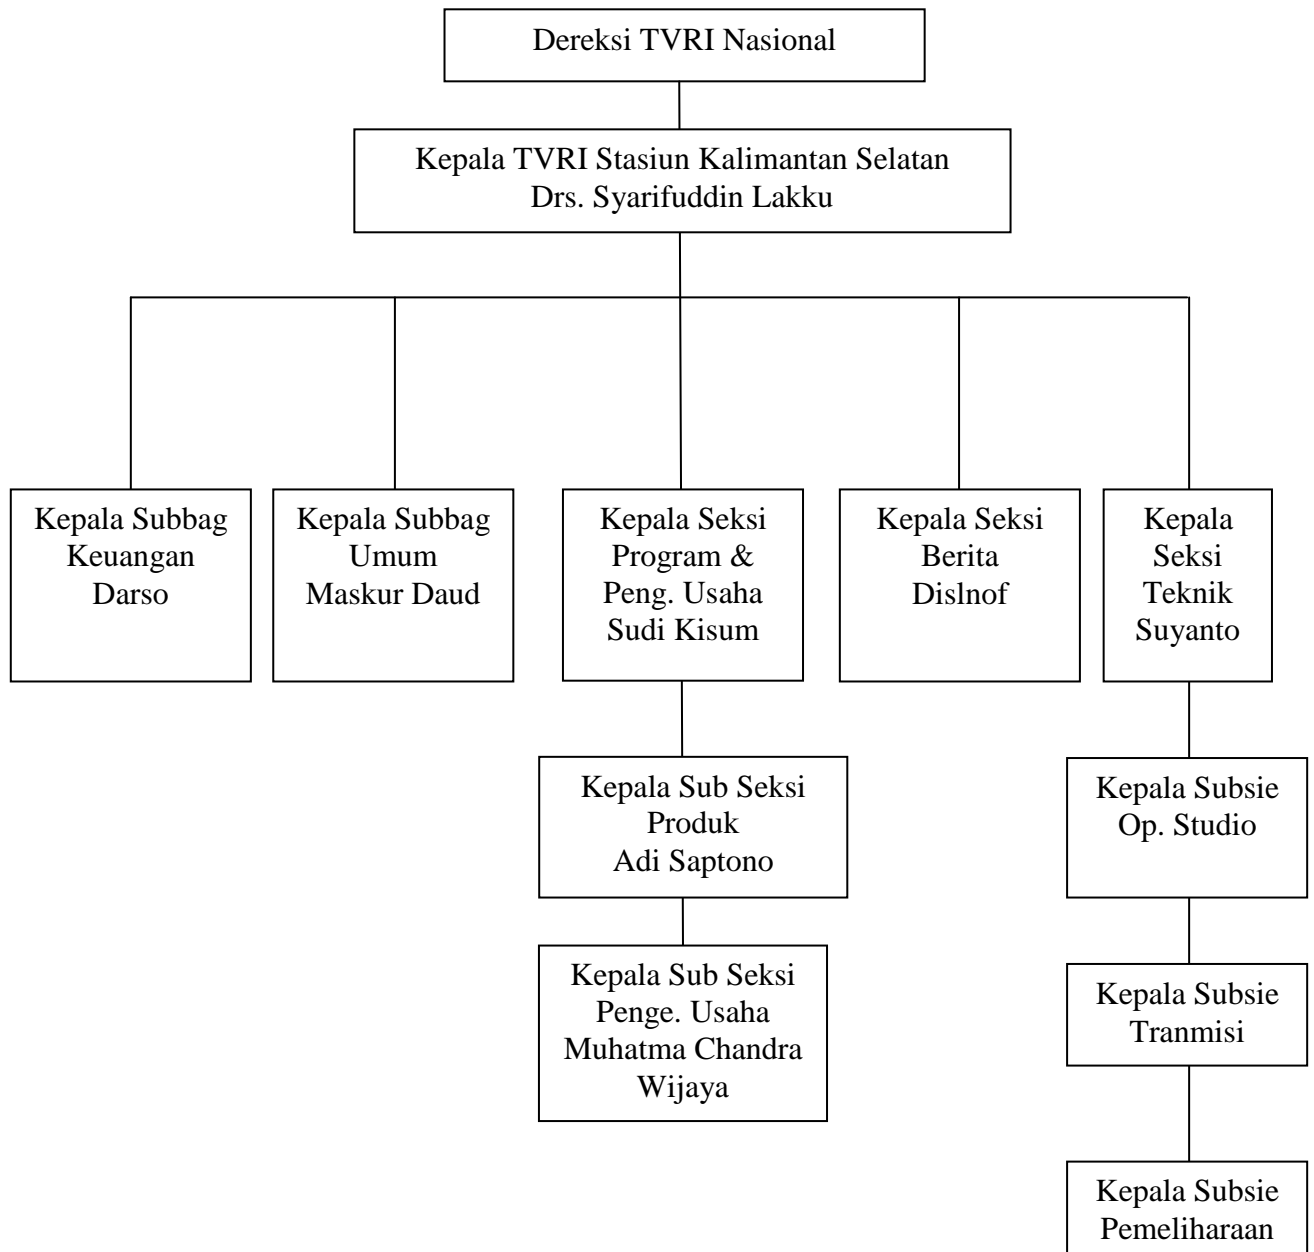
Dereksi TVRI Nasional

Kepala TVRI Stasiun Kalimantan Selatan
Drs. Syarifuddin Lakku

Kepala Subbag Keuangan Darso

Kepala Subbag Umum Maskur Daud

Kepala Seksi Program & Peng. Usaha Sudi Kisum

Kepala Seksi Berita Dislnof

Kepala Seksi Teknik Suyanto

Kepala Sub Seksi Produk Adi Saptono

Kepala Sub Seksi Penge. Usaha Muhatma Chandra Wijaya

Kepala Subsie Op. Studio

Kepala Subsie Tranmisi

Kepala Subsie Pemeliharaan